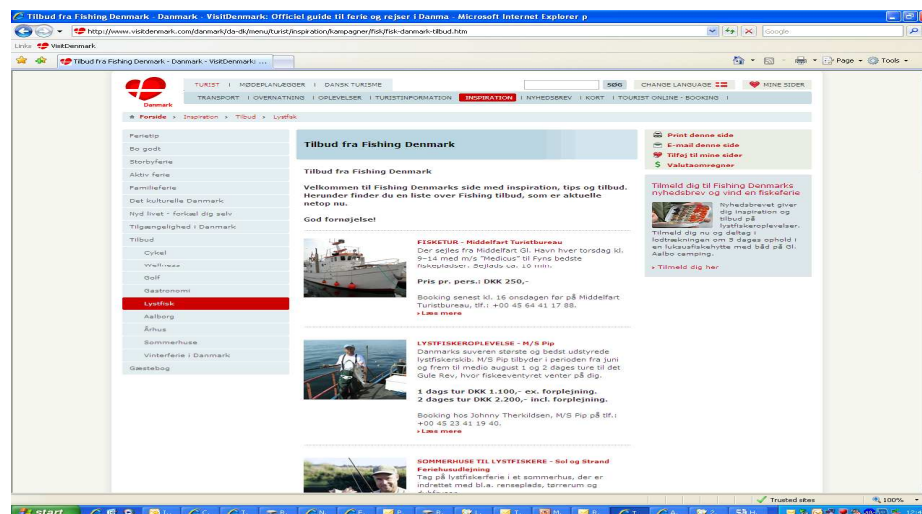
Tilbud fra Fishing Denmark - Danmark - VisitDenmark: Officiel guide til ferie og rejser i Danma - Microsoft Internet Explorer p

http://www.visitdenmark.com/danmark/da-dk/menu/turist/inspiration/kampagner/fisk/fisk-danmark-tilbud.htm

Google

Links VisitDenmark

Tilbud fra Fishing Denmark - Danmark - VisitDenmark: ...

Page Tools

Danmark

TURIST | MØDEPLANLÆGGER | DANSK TURISME

SØG

CHANGE LANGUAGE

MINE SIDER

TRANSPORT | OVERNATNING | OPLEVELSER | TURISTINFORMATION | INSPIRATION | NYHEDSBREV | KORT | TOURIST ONLINE - BOOKING |

Forside » Inspiration » Tilbud » Lystfisk

Ferietip
Bo godt
Storbyferie
Aktiv ferie
Familieferie
Det kulturelle Danmark
Nyd livet - forkæl dig selv
Tilgængelighed i Danmark
Tilbud
Cykel
Wellness
Golf
Gastronomi
Lystfisk
Aalborg
Århus
Sommerhuse
Vinterferie i Danmark
Gæstebog

Tilbud fra Fishing Denmark

Tilbud fra Fishing Denmark

Velkommen til Fishing Denmarks side med inspiration, tips og tilbud. Herunder finder du en liste over Fishing tilbud, som er aktuelle netop nu.

God fornøjelse!

FISKETUR - Middelfart Turistbureau
Der sejles fra Middelfart Gl. Havn hver torsdag kl. 9-14 med m/s "Medicus" til Fyns bedste fiskepladser. Sejlads ca. 10 min.

Pris pr. pers.: DKK 250,-

Booking senest kl. 16 onsdagen før på Middelfart Turistbureau, tlf.: +00 45 64 41 17 88.
» Læs mere

LYSTFISKEROPLEVELSE - M/S Pip
Danmarks suveren største og bedst udstyrede lystfiskerskib. M/S Pip tilbyder i perioden fra juni og frem til medio august 1 og 2 dages ture til det Gule Rev, hvor fiskeeventyret venter på dig.

1 dags tur DKK 1.100,- ex. forplejning.
2 dages tur DKK 2.200,- incl. forplejning.

Booking hos Johnny Therkildsen, M/S Pip på tlf.: +00 45 23 41 19 40.
» Læs mere

SOMMERHUSE TIL LYSTFISKERE - Sol og Strand Feriehusudlejning
Tag på lystfiskerferie i et sommerhus, der er indrettet med bl.a. renseplads, tørrerum og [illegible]

Print denne side
E-mail denne side
Tilføj til mine sider
Valutaomregner

Tilmeld dig til Fishing Denmarks nyhedsbrev og vind en fiskeferie

Nyhedsbrevet giver dig inspiration og tilbud på lystfiskeroplevelser. Tilmeld dig nu og deltag i lodtrækningen om 5 dages ophold i en luksusfiskehytte med båd på Gl. Aalbo camping.

» Tilmeld dig her

Trusted sites
100%
start